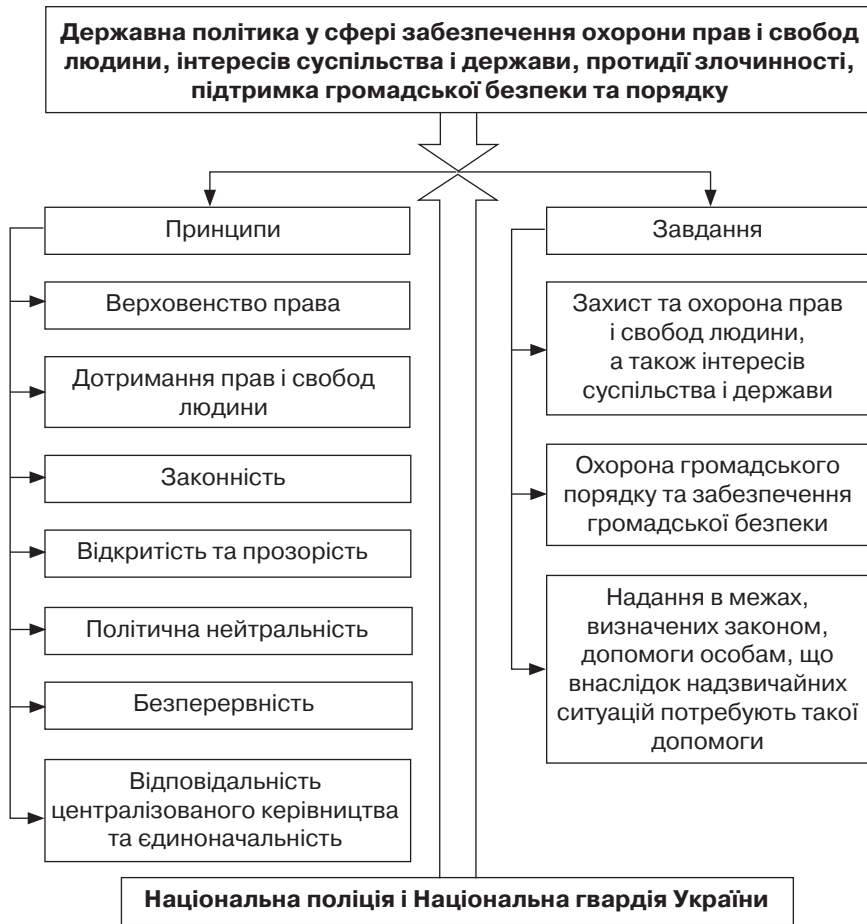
Державна політика у сфері забезпечення охорони прав і свобод людини, інтересів суспільства і держави, протидії злочинності, підтримка громадської безпеки та порядку

Принципи

Верховенство права

Дотримання прав і свобод людини

Законність

Відкритість та прозорість

Політична нейтральність

Безперервність

Відповідальність централізованого керівництва та єдиноначальність

Завдання

Захист та охорона прав і свобод людини, а також інтересів суспільства і держави

Охорона громадського порядку та забезпечення громадської безпеки

Надання в межах, визначених законом, допомоги особам, що внаслідок надзвичайних ситуацій потребують такої допомоги

Національна поліція і Національна гвардія України